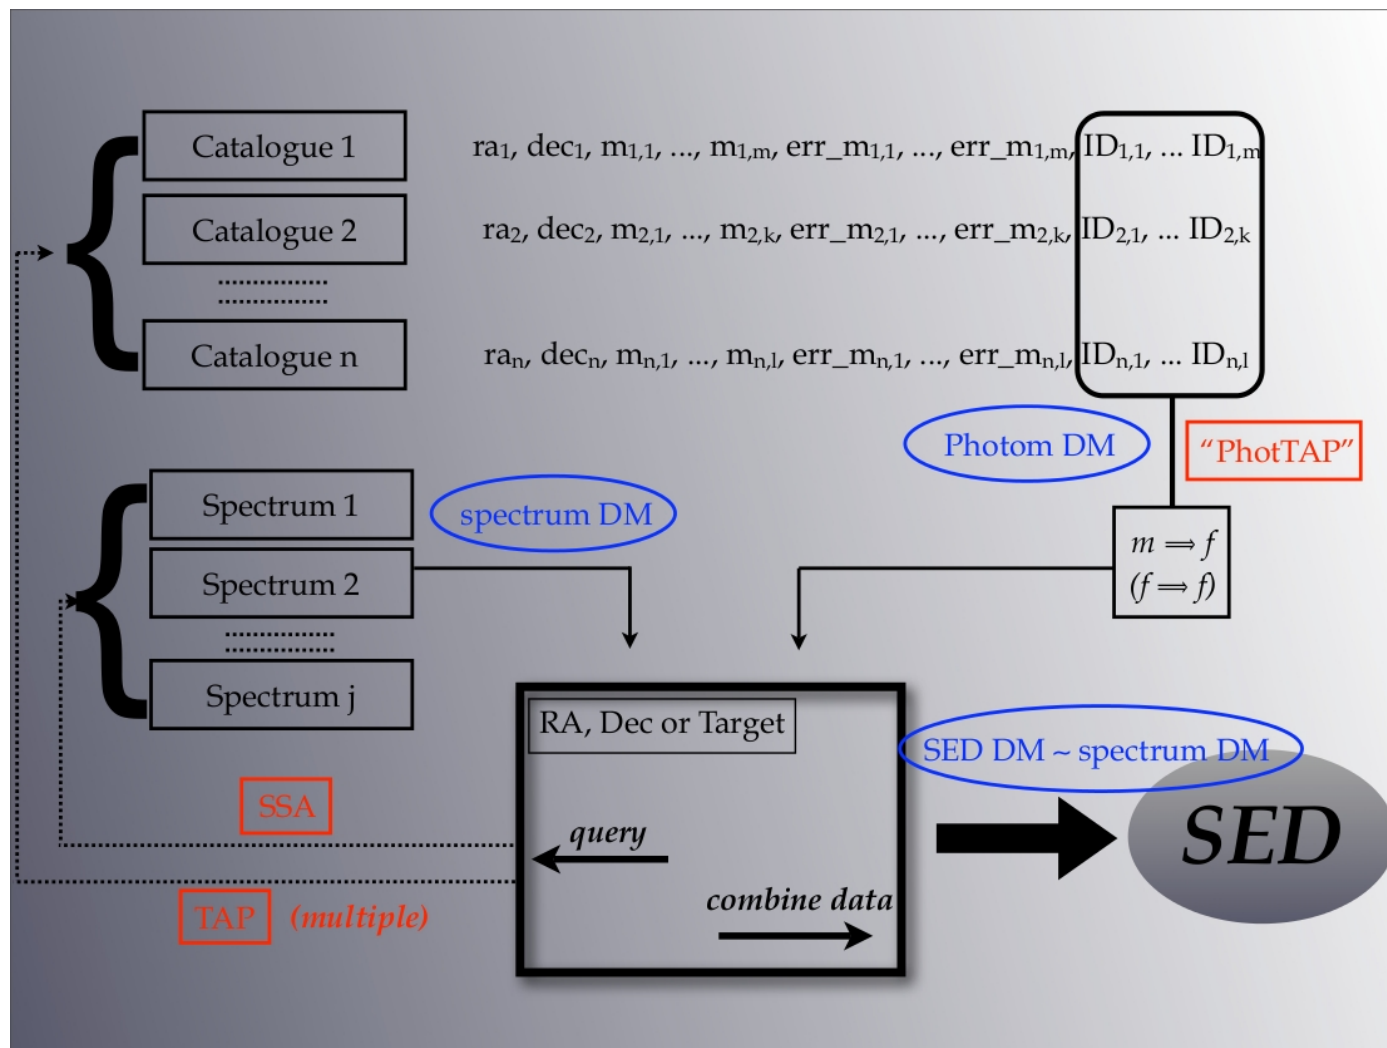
Catalogue 1

Catalogue 2

Catalogue n

ra$_1$, dec$_1$, m$_{1,1}$, ..., m$_{1,m}$, err_m$_{1,1}$, ..., err_m$_{1,m}$, ID$_{1,1}$, ... ID$_{1,m}$

ra$_2$, dec$_2$, m$_{2,1}$, ..., m$_{2,k}$, err_m$_{2,1}$, ..., err_m$_{2,k}$, ID$_{2,1}$, ... ID$_{2,k}$

ra$_n$, dec$_n$, m$_{n,1}$, ..., m$_{n,l}$, err_m$_{n,1}$, ..., err_m$_{n,l}$, ID$_{n,1}$, ... ID$_{n,l}$

Photom DM

"PhotTAP"

Spectrum 1

Spectrum 2

Spectrum j

spectrum DM

$m \Longrightarrow f$
$(f \Longrightarrow f)$

RA, Dec or Target

SED DM ~ spectrum DM

SED

SSA

query

combine data

TAP (multiple)